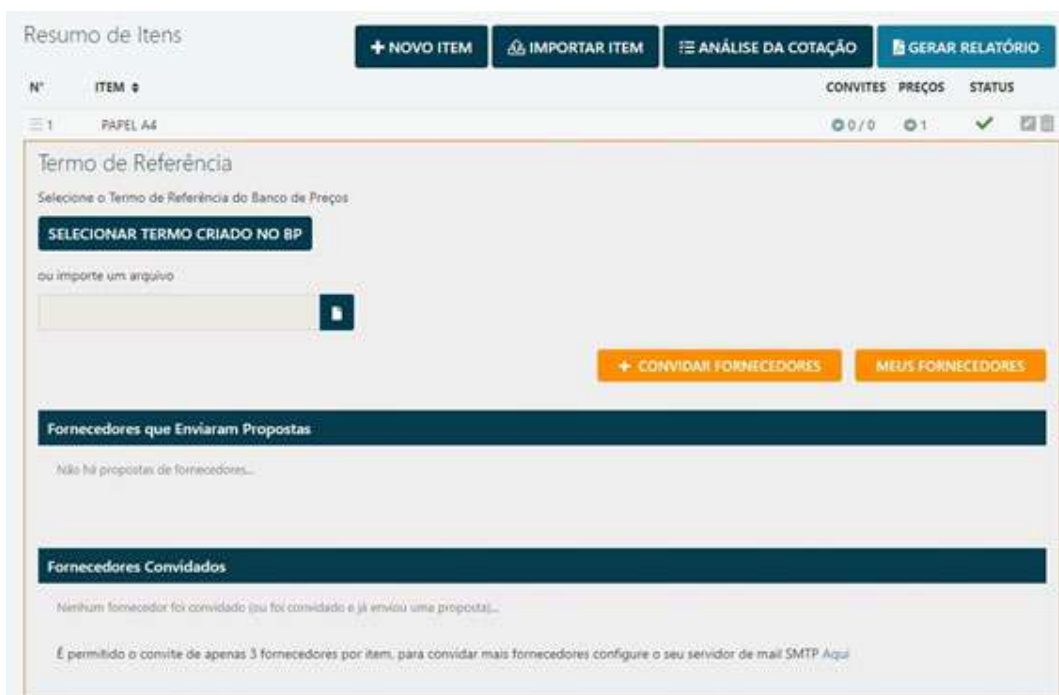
Resumo de Itens

+ NOVO ITEM | IMPORTAR ITEM | ANÁLISE DA COTAÇÃO | GERAR RELATÓRIO

| N° | ITEM ⇕ | CONVITES | PREÇOS | STATUS |
|---|---|---|---|---|
| 1 | PAPEL A4 | 0 / 0 | 1 | ✓ |

Termo de Referência

Selecione o Termo de Referência do Banco de Preços

SELECIONAR TERMO CRIADO NO BP

ou importe um arquivo

+ CONVIDAR FORNECEDORES

MEUS FORNECEDORES

Fornecedores que Enviaram Propostas

Não há propostas de fornecedores...

Fornecedores Convidados

Nenhum fornecedor foi convidado (ou foi convidado e já enviou uma proposta)...

É permitido o convite de apenas 3 fornecedores por item, para convidar mais fornecedores configure o seu servidor de mail SMTP Aqui